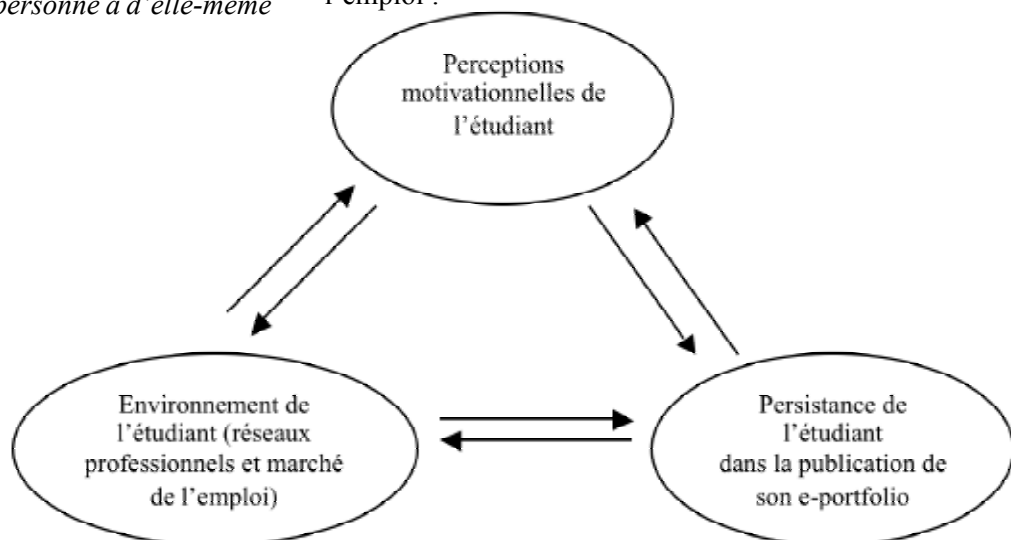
personne à d'elle-même

l'emploi :

Perceptions motivationnelles de l'étudiant

Environnement de l'étudiant (réseaux professionnels et marché de l'emploi)

Persistance de l'étudiant dans la publication de son e-portfolio